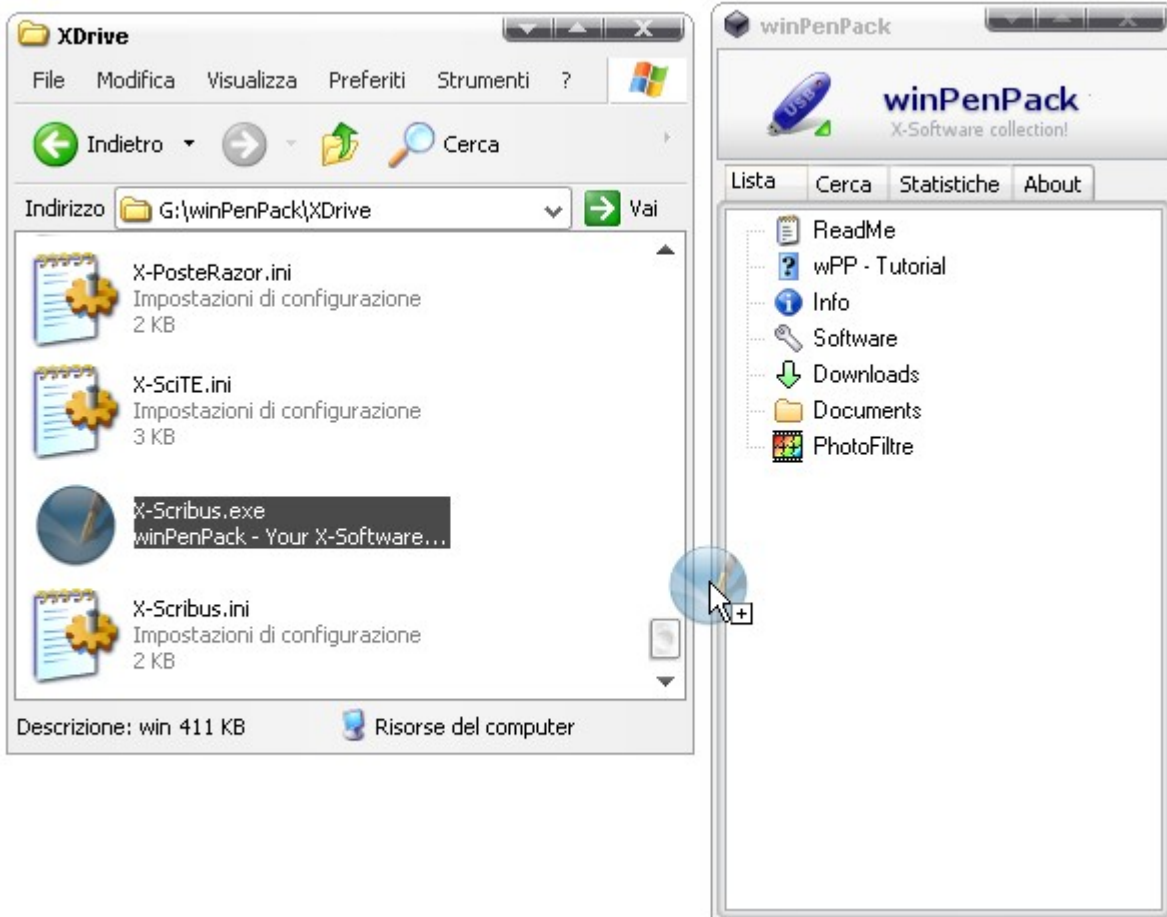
XDrive

File Modifica Visualizza Preferiti Strumenti ?

Indietro Cerca

Indirizzo G:\winPenPack\XDrive Vai

X-PosteRazor.ini
Impostazioni di configurazione
2 KB

X-SciTE.ini
Impostazioni di configurazione
3 KB

X-Scribus.exe
winPenPack - Your X-Software...

X-Scribus.ini
Impostazioni di configurazione
2 KB

Descrizione: win 411 KB Risorse del computer

winPenPack

winPenPack
X-Software collection!

Lista Cerca Statistiche About

ReadMe
wPP - Tutorial
Info
Software
Downloads
Documents
PhotoFiltre